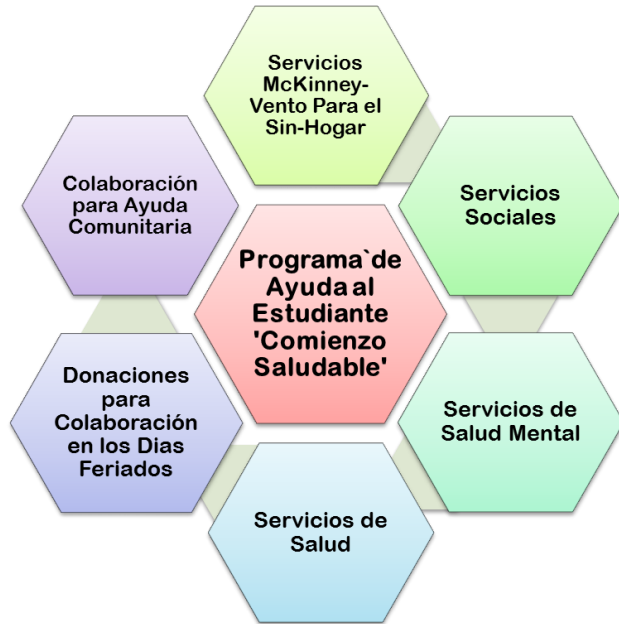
Programa`de Ayuda al Estudiante 'Comienzo Saludable'

Servicios McKinney-Vento Para el Sin-Hogar

Servicios Sociales

Servicios de Salud Mental

Servicios de Salud

Donaciones para Colaboración en los Dias Feriados

Colaboración para Ayuda Comunitaria